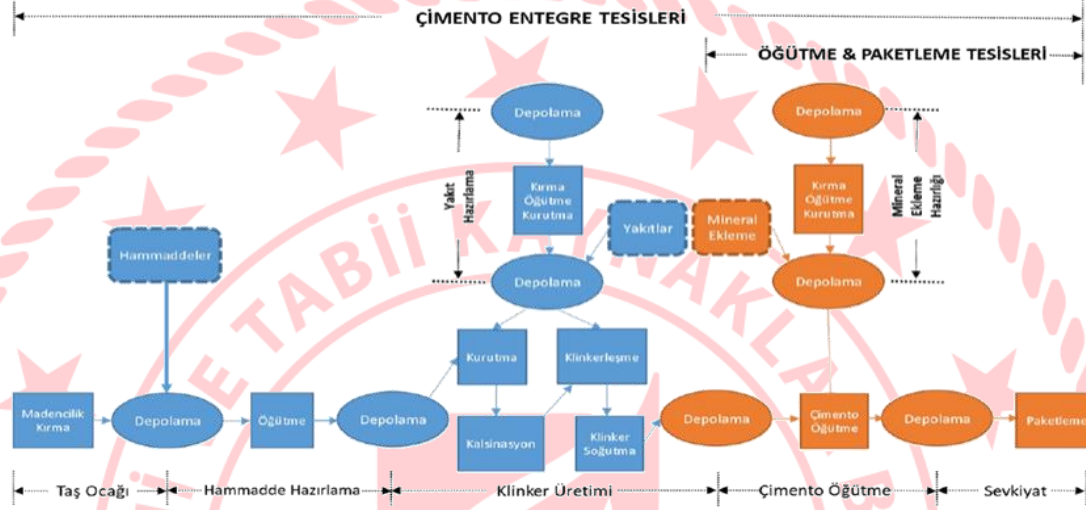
ÇİMENTO ENTEGRE TESİSLERİ

ÖĞÜTME & PAKETLEME TESİSLERİ

Depolama

Yakıt Hazırlama

Kırma Öğütme Kurutma

Yakıtlar

Depolama

Depolama

Mineral Ekleme Hazırlığı

Kırma Öğütme Kurutma

Mineral Ekleme

Depolama

Hammaddeler

Kurutma

Klinkerleşme

Madencilik Kırma

Depolama

Öğütme

Depolama

Kalsinasyon

Klinker Soğutma

Depolama

Çimento Öğütme

Depolama

Paketleme

Taş Ocağı

Hammadde Hazırlama

Klinker Üretimi

Çimento Öğütme

Sevkiyat